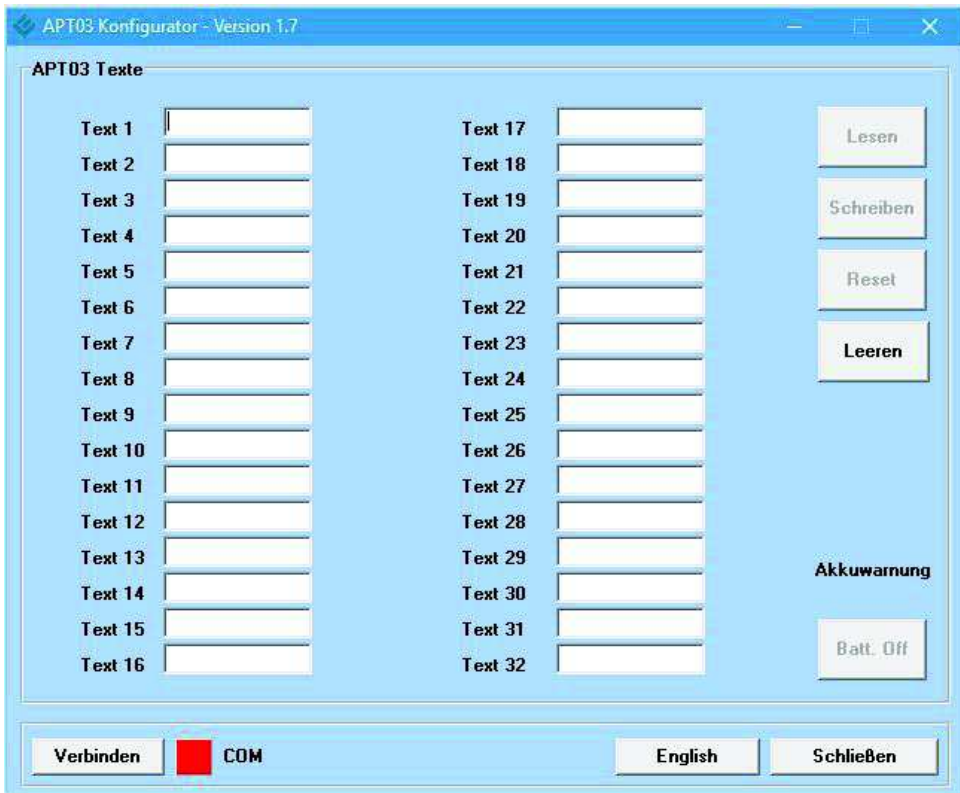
APT03 Konfigurator - Version 1.7

APT03 Texte

Text 1
Text 2
Text 3
Text 4
Text 5
Text 6
Text 7
Text 8
Text 9
Text 10
Text 11
Text 12
Text 13
Text 14
Text 15
Text 16

Text 17
Text 18
Text 19
Text 20
Text 21
Text 22
Text 23
Text 24
Text 25
Text 26
Text 27
Text 28
Text 29
Text 30
Text 31
Text 32

Lesen
Schreiben
Reset
Leeren

Akkuwarnung
Batt. Off

Verbinden
COM
English
Schließen